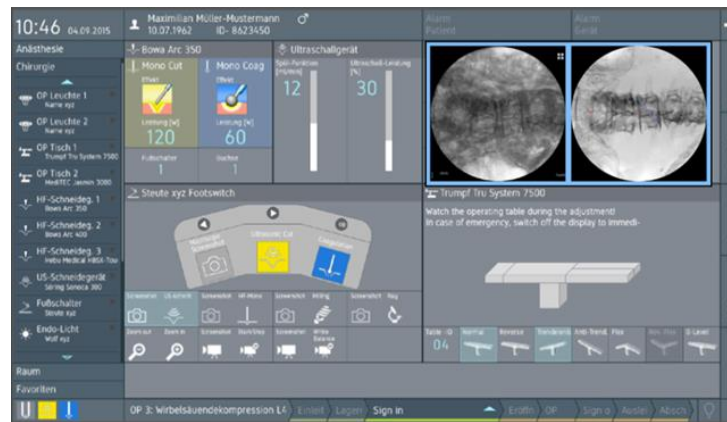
10:46 04.09.2015
Maximilian Müller-Mustermann ♂
10.07.1962 ID- 8623450
Alarm
Patient
Alarm
Gerät

Anästhesie
Chirurgie
OP Leuchte 1
Name xyz
OP Leuchte 2
Name xyz
OP Tisch 1
Trumpf Tru System 7500
OP Tisch 2
MediTEC Jasmin 3000
HF-Schneideg. 1
Bowa Arc 350
HF-Schneideg. 2
Bowa Arc 400
HF-Schneideg. 3
Hebu Medical HBGX-Tow
US-Schneidegerät
Söring Soneca 300
Fußschalter
Steute xyz
Endo-Licht
Wolf xyz
Raum
Favoriten

Bowa Arc 350
Mono Cut
Mono Coag
Leistung [W]
120
Leistung [W]
60
Fußschalter
1
Dashe
1

Ultraschallgerät
Spül-Funktion [ml/min]
12
Ultraschall-Leistung [%]
30

Steute xyz Footswitch
Ultrasonic Cut

Trumpf Tru System 7500
Watch the operating table during the adjustment!
In case of emergency, switch off the display to immedi-

Table - ID
04
Normal
Reverse
Trendelenb.
Anti-Trend.
Flex
Rev. Flex
0-Level

Zoom out
Zoom in

OP 3: Wirbelsäulendekompression L4
Einleit
Lagern
Sign in
Eröffn
OP
Sign o
Ausle
Absch